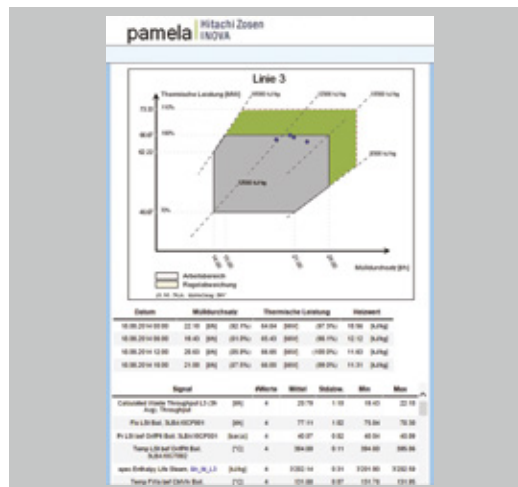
pamela | Hitachi Zosen INOVA

Linie 3

Thermische Leistung [MW]

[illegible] kJ/kg

73.33 | 110%

66.67 | 100%

62.22

13000 kJ/kg

40.67 | 70%

Müllurchsatz [t/h]

Arbeitsbereich
Regelabweichung

| Datum | Mülldurchsatz | | | Thermische Leistung | | | Heizwert | |
|---|---|---|---|---|---|---|---|---|
| 16.06.2014 00:00 | 22.16 | [t/h] | (92.1%) | 64.64 | [MW] | (97.3%) | 10.56 | [kJ/kg] |
| 16.06.2014 06:00 | 18.43 | [t/h] | (91.0%) | 65.43 | [MW] | (98.1%) | 12.12 | [kJ/kg] |
| 16.06.2014 12:00 | 20.63 | [t/h] | (85.9%) | 66.60 | [MW] | (100.0%) | 11.63 | [kJ/kg] |
| 16.06.2014 18:00 | 21.06 | [t/h] | (87.5%) | 66.05 | [MW] | (99.0%) | 11.31 | [kJ/kg] |

| Signal | | #Werte | Mittel | Stdabw. | Min | Max |
|---|---|---|---|---|---|---|
| Calculated Waste Throughput L3 (3h Avg.) Throughput | [t/h] | 4 | 20.79 | 1.18 | 18.43 | 22.16 |
| Pe LS Bel. SLBd 0CP001 | [bar] | 4 | 77.11 | 1.02 | 75.84 | 78.30 |
| Pi LS bef OrIPR Bel. SLBd 0CP001 | [bar(a)] | 4 | 40.07 | 0.02 | 40.04 | 40.09 |
| Temp LS bef OrIPR Bel. SLBd 0CT002 | [°C] | 4 | 394.88 | 0.11 | 394.80 | 395.04 |
| spec Enthalpy Life Steam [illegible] | [kJ/kg] | 4 | 3202.14 | 0.31 | 3201.80 | 3202.58 |
| Temp FWa bef OrVe Bel. | [°C] | 4 | 131.88 | 0.07 | 131.79 | 131.95 |